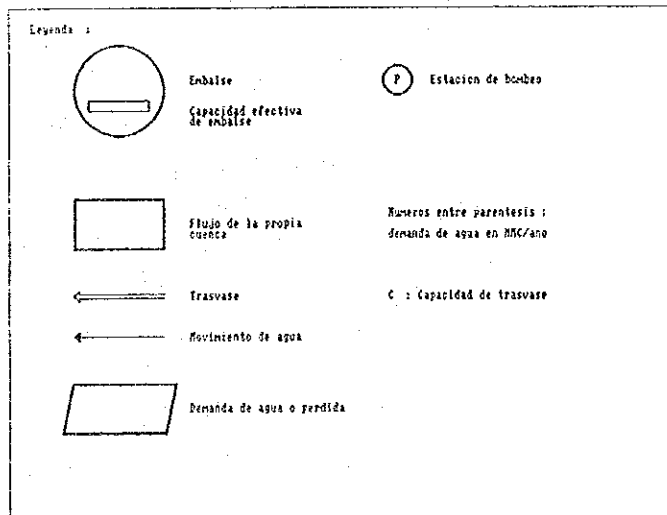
Leyenda :

Embalse

Capacidad efectiva de embalse

P Estacion de bombeo

Flujo de la propia cuenca

Numeros entre parentesis : demanda de agua en MMC/ano

Trasvase

C : Capacidad de trasvase

Movimiento de agua

Demanda de agua o perdida